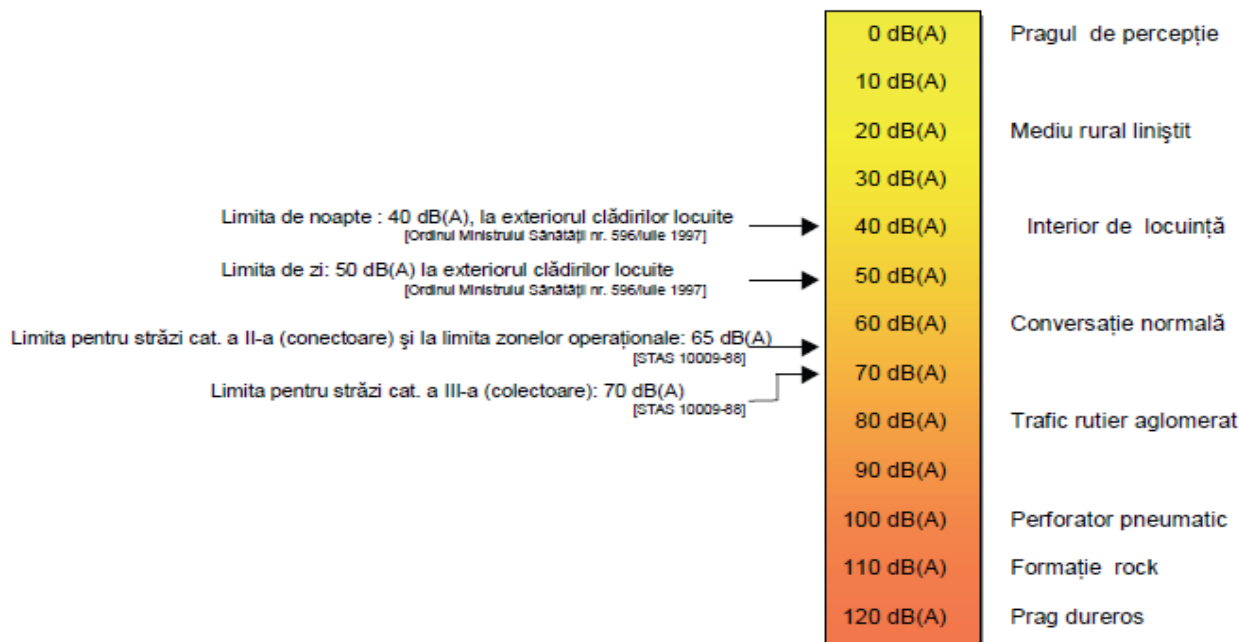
0 dB(A) Pragul de percepție

10 dB(A)

20 dB(A) Mediu rural liniştit

30 dB(A)

Limita de noapte : 40 dB(A), la exteriorul clădirilor locuite
[Ordinul Ministrului Sănătății nr. 596/iulie 1997]

40 dB(A) Interior de locuință

Limita de zi: 50 dB(A) la exteriorul clădirilor locuite
[Ordinul Ministrului Sănătății nr. 596/iulie 1997]

50 dB(A)

60 dB(A) Conversație normală

Limita pentru străzi cat. a II-a (conectoare) şi la limita zonelor operaționale: 65 dB(A)
[STAS 10009-88]

Limita pentru străzi cat. a III-a (colectoare): 70 dB(A)
[STAS 10009-88]

70 dB(A)

80 dB(A) Trafic rutier aglomerat

90 dB(A)

100 dB(A) Perforator pneumatic

110 dB(A) Formație rock

120 dB(A) Prag dureros